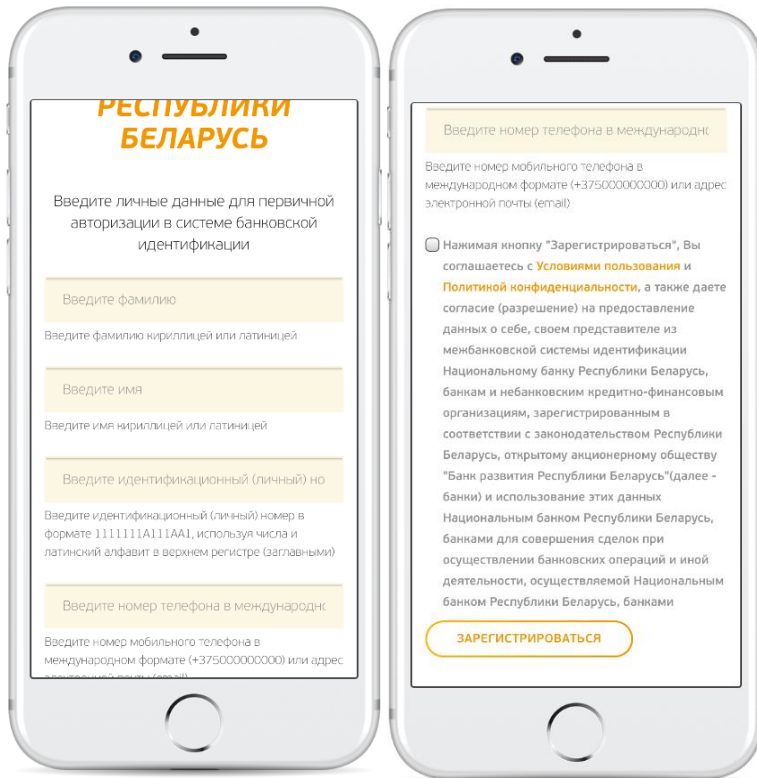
РЕСПУБЛИКИ БЕЛАРУСЬ

Введите личные данные для первичной авторизации в системе банковской идентификации

Введите фамилию

Введите фамилию кириллицей или латиницей

Введите имя

Введите имя кириллицей или латиницей

Введите идентификационный (личный) но

Введите идентификационный (личный) номер в формате 1111111А111АА1, используя числа и латинский алфавит в верхнем регистре (заглавными)

Введите номер телефона в международнс

Введите номер мобильного телефона в международном формате (+375000000000) или адрес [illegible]

Введите номер телефона в международнс

Введите номер мобильного телефона в международном формате (+375000000000) или адрес электронной почты (email)

Нажимая кнопку "Зарегистрироваться", Вы соглашаетесь с Условиями пользования и Политикой конфиденциальности, а также даете согласие (разрешение) на предоставление данных о себе, своем представителе из межбанковской системы идентификации Национальному банку Республики Беларусь, банкам и небанковским кредитно-финансовым организациям, зарегистрированным в соответствии с законодательством Республики Беларусь, открытому акционерному обществу "Банк развития Республики Беларусь"(далее - банки) и использование этих данных Национальным банком Республики Беларусь, банками для совершения сделок при осуществлении банковских операций и иной деятельности, осуществляемой Национальным банком Республики Беларусь, банками

ЗАРЕГИСТРИРОВАТЬСЯ